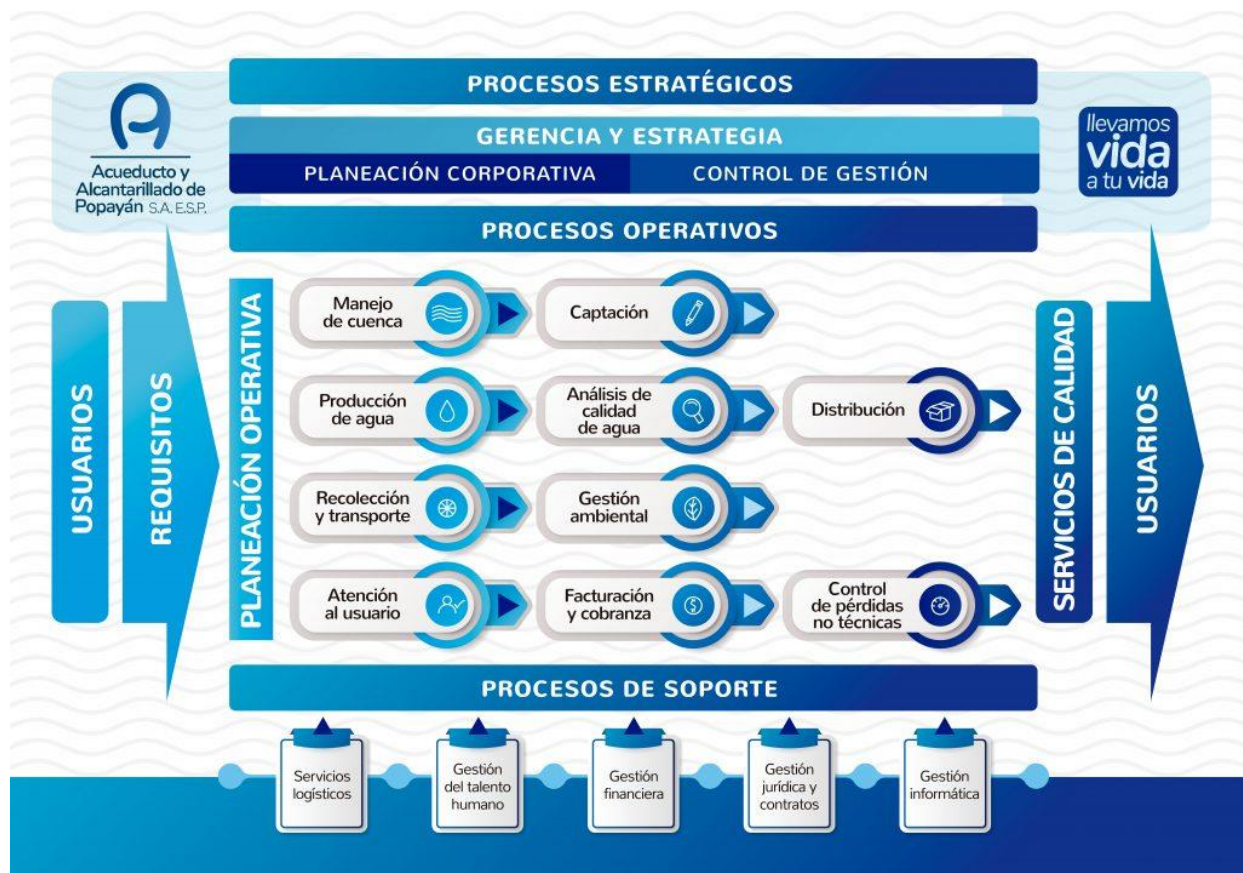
Acueducto y Alcantarillado de Popayán S.A. E.S.P.

PROCESOS ESTRATÉGICOS

GERENCIA Y ESTRATEGIA

PLANEACIÓN CORPORATIVA

CONTROL DE GESTIÓN

llevamos vida a tu vida

PROCESOS OPERATIVOS

USUARIOS

REQUISITOS

PLANEACIÓN OPERATIVA

Manejo de cuenca

Captación

Producción de agua

Análisis de calidad de agua

Distribución

Recolección y transporte

Gestión ambiental

Atención al usuario

Facturación y cobranza

Control de pérdidas no técnicas

SERVICIOS DE CALIDAD

USUARIOS

PROCESOS DE SOPORTE

Servicios logísticos

Gestión del talento humano

Gestión financiera

Gestión jurídica y contratos

Gestión informática